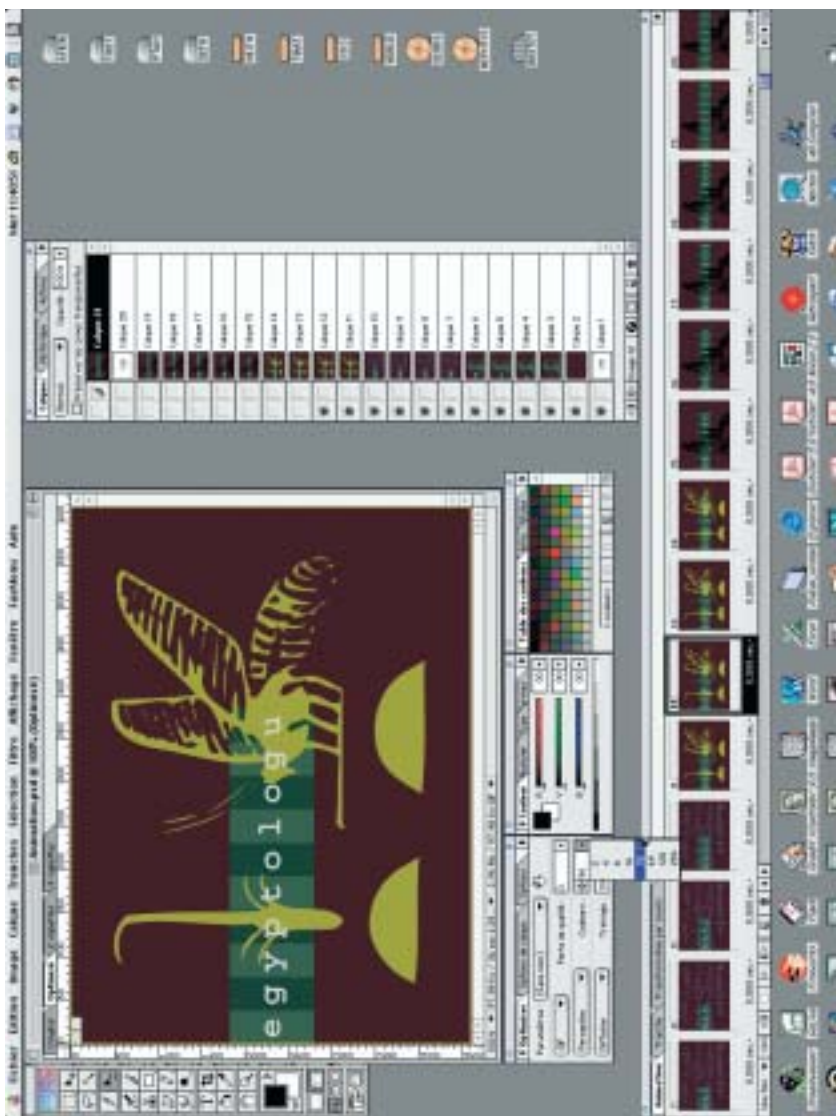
Fichier Edition Image Calque Sélection Filtre Affichage Fenêtre Aide

egyptologu

Calque 20

Calque 19

Calque 18

Calque 17

Calque 16

Calque 15

Calque 14

Calque 13

Calque 12

Calque 11

Calque 10

Calque 9

Calque 8

Calque 7

Calque 6

Calque 5

Calque 4

Calque 3

Calque 2

Calque 1

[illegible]